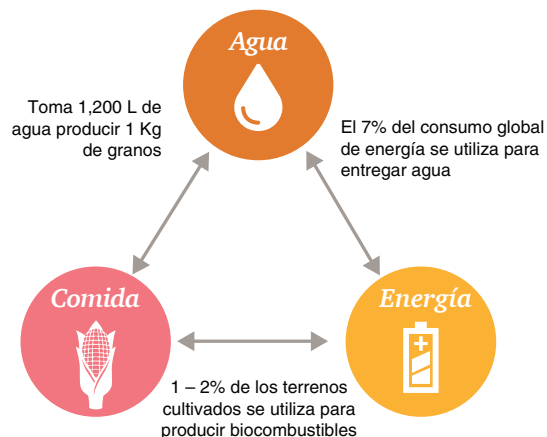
Agua

Toma 1,200 L de agua producir 1 Kg de granos

El 7% del consumo global de energía se utiliza para entregar agua

Comida

Energía

1 – 2% de los terrenos cultivados se utiliza para producir biocombustibles